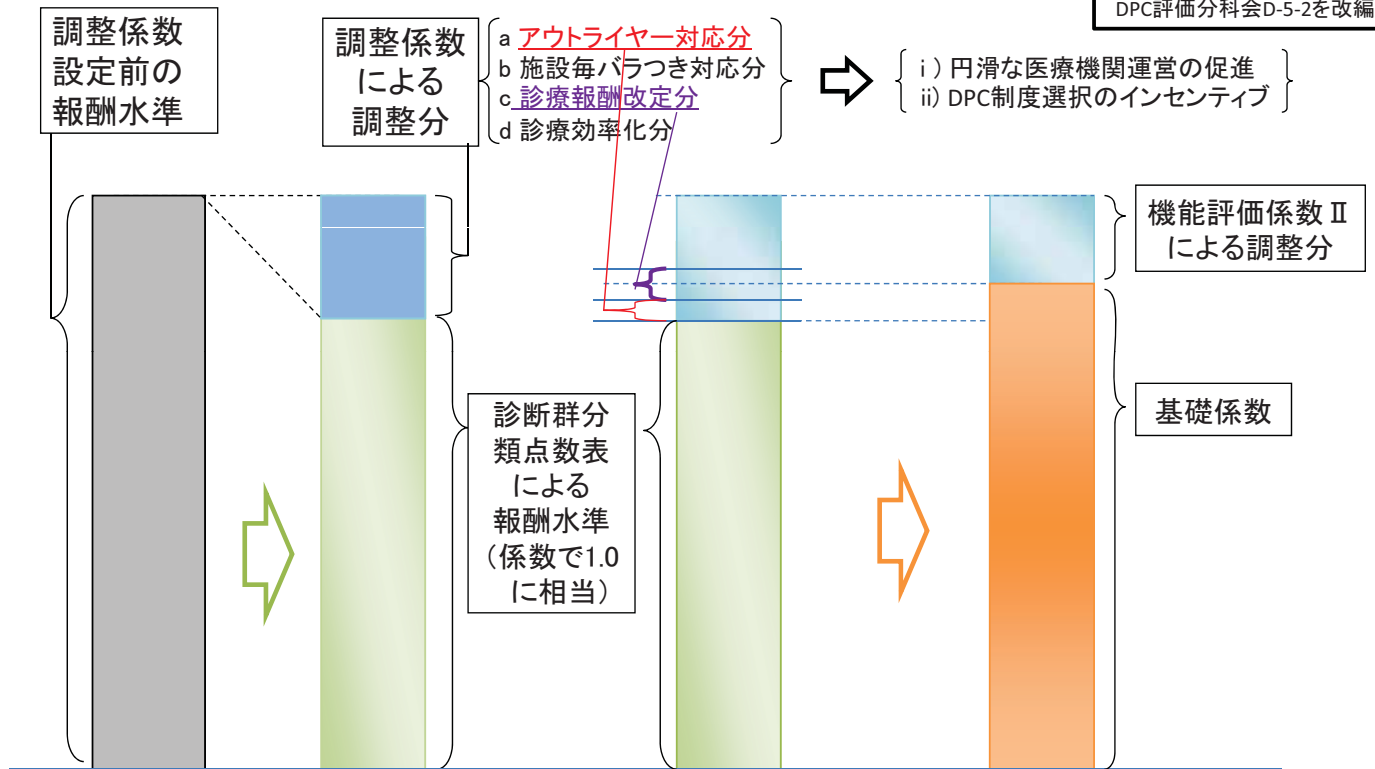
DPC評価分科会D-5-2を改編

調整係数設定前の報酬水準

調整係数による調整分

a アウトライヤー対応分
b 施設毎バラつき対応分
c 診療報酬改定分
d 診療効率化分

i ) 円滑な医療機関運営の促進
ii) DPC制度選択のインセンティブ

機能評価係数Ⅱによる調整分

診断群分類点数表による報酬水準（係数で1.0に相当）

基礎係数